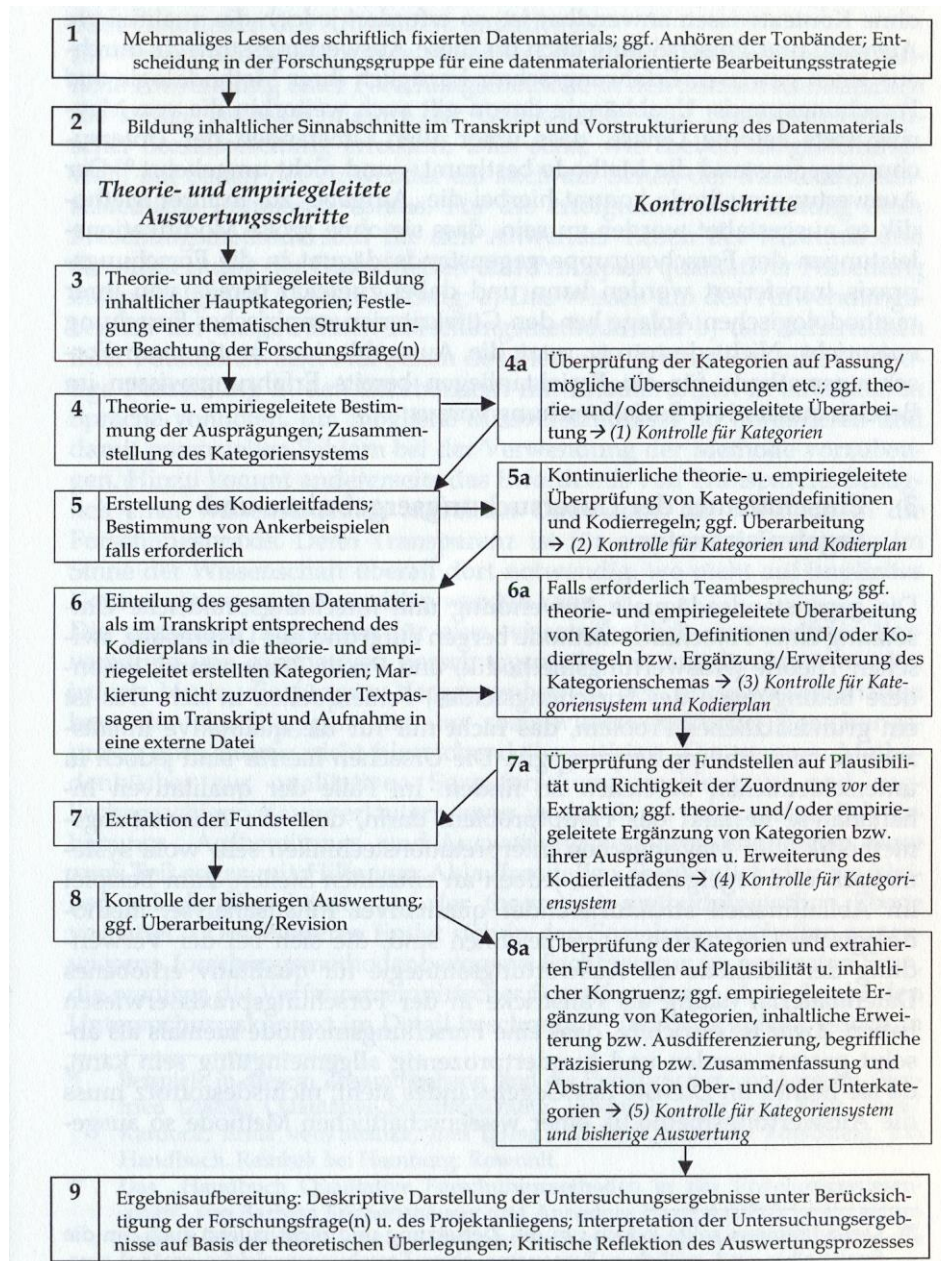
1 Mehrmaliges Lesen des schriftlich fixierten Datenmaterials; ggf. Anhören der Tonbänder; Entscheidung in der Forschungsgruppe für eine datenmaterialorientierte Bearbeitungsstrategie

2 Bildung inhaltlicher Sinnabschnitte im Transkript und Vorstrukturierung des Datenmaterials

*Theorie- und empiriegeleitete Auswertungsschritte*

*Kontrollschritte*

3 Theorie- und empiriegeleitete Bildung inhaltlicher Hauptkategorien; Festlegung einer thematischen Struktur unter Beachtung der Forschungsfrage(n)

4a Überprüfung der Kategorien auf Passung/ mögliche Überschneidungen etc.; ggf. theorie- und/oder empiriegeleitete Überarbeitung → *(1) Kontrolle für Kategorien*

4 Theorie- u. empiriegeleitete Bestimmung der Ausprägungen; Zusammenstellung des Kategoriensystems

5a Kontinuierliche theorie- u. empiriegeleitete Überprüfung von Kategoriendefinitionen und Kodierregeln; ggf. Überarbeitung → *(2) Kontrolle für Kategorien und Kodierplan*

5 Erstellung des Kodierleitfadens; Bestimmung von Ankerbeispielen falls erforderlich

6a Falls erforderlich Teambesprechung; ggf. theorie- und empiriegeleitete Überarbeitung von Kategorien, Definitionen und/oder Kodierregeln bzw. Ergänzung/Erweiterung des Kategorienschemas → *(3) Kontrolle für Kategoriensystem und Kodierplan*

6 Einteilung des gesamten Datenmaterials im Transkript entsprechend des Kodierplans in die theorie- und empiriegeleitet erstellten Kategorien; Markierung nicht zuzuordnender Textpassagen im Transkript und Aufnahme in eine externe Datei

7a Überprüfung der Fundstellen auf Plausibilität und Richtigkeit der Zuordnung *vor* der Extraktion; ggf. theorie- und/oder empiriegeleitete Ergänzung von Kategorien bzw. ihrer Ausprägungen u. Erweiterung des Kodierleitfadens → *(4) Kontrolle für Kategoriensystem*

7 Extraktion der Fundstellen

8 Kontrolle der bisherigen Auswertung; ggf. Überarbeitung/Revision

8a Überprüfung der Kategorien und extrahierten Fundstellen auf Plausibilität u. inhaltlicher Kongruenz; ggf. empiriegeleitete Ergänzung von Kategorien, inhaltliche Erweiterung bzw. Ausdifferenzierung, begriffliche Präzisierung bzw. Zusammenfassung und Abstraktion von Ober- und/oder Unterkategorien → *(5) Kontrolle für Kategoriensystem und bisherige Auswertung*

9 Ergebnisaufbereitung: Deskriptive Darstellung der Untersuchungsergebnisse unter Berücksichtigung der Forschungsfrage(n) u. des Projektanliegens; Interpretation der Untersuchungsergebnisse auf Basis der theoretischen Überlegungen; Kritische Reflektion des Auswertungsprozesses